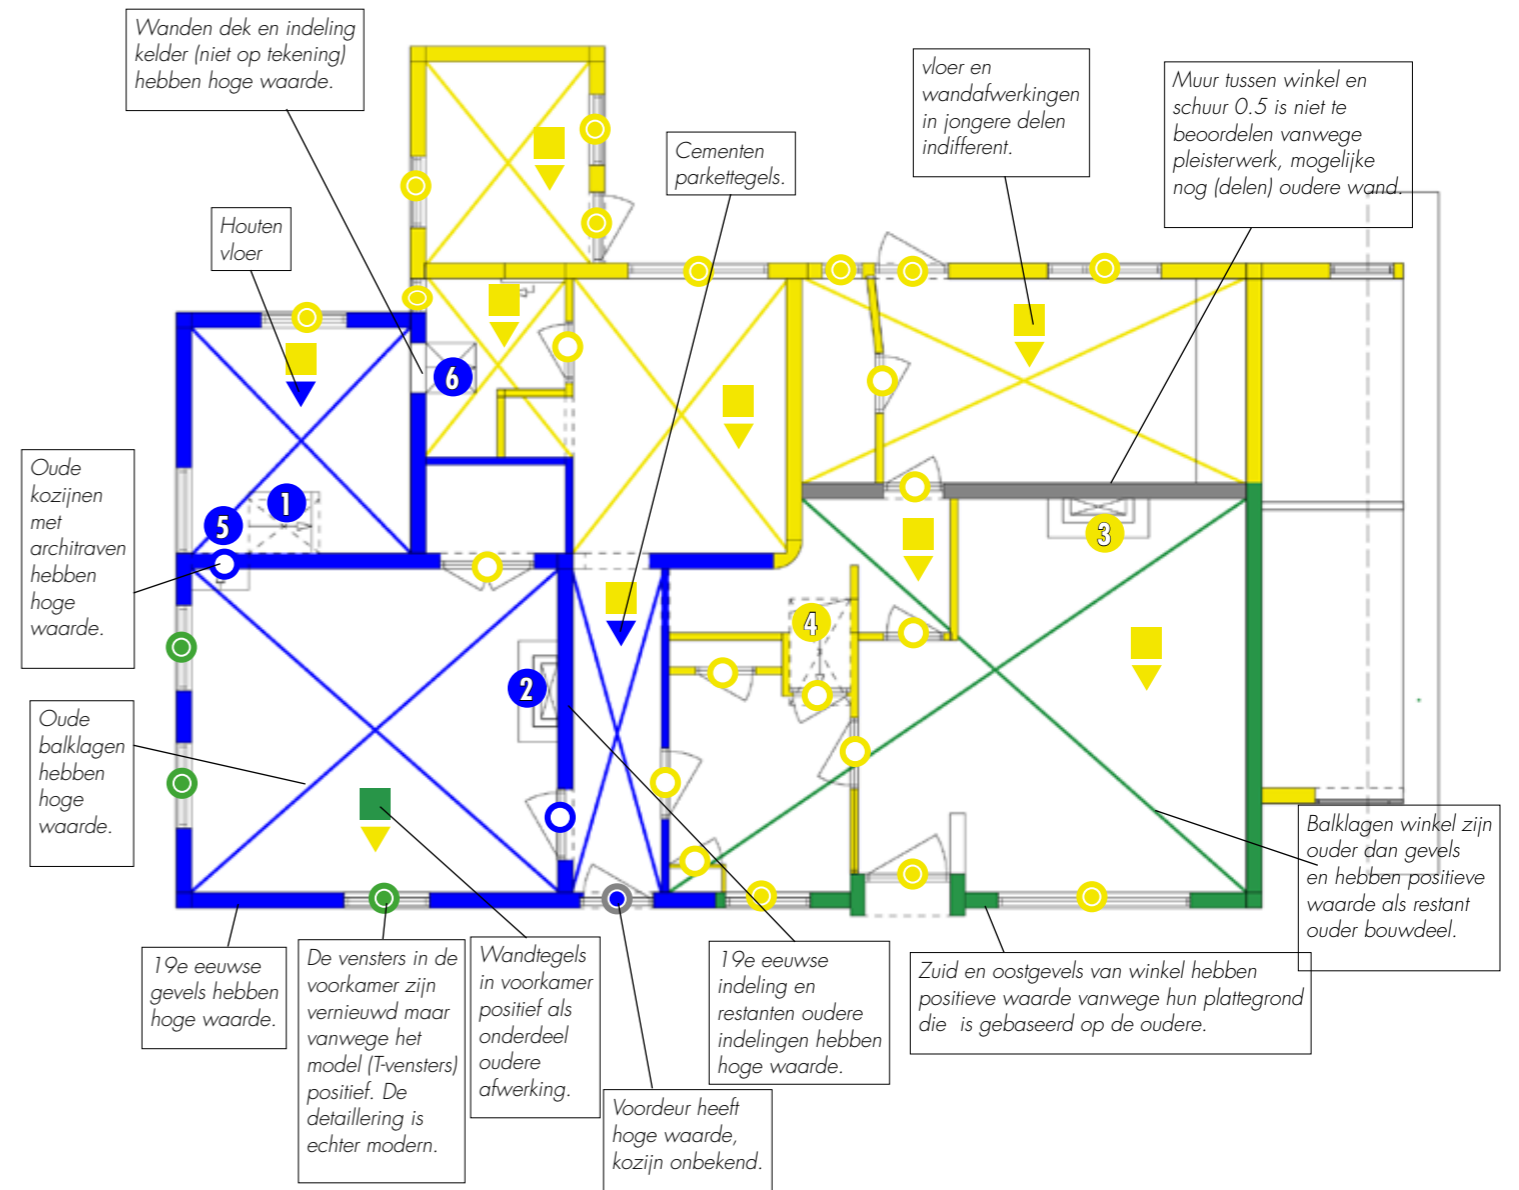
Wanden dek en indeling kelder (niet op tekening) hebben hoge waarde.

Houten vloer

Cementen parkettegels.

vloer en wandafwerkingen in jongere delen indifferent.

Muur tussen winkel en schuur 0.5 is niet te beoordelen vanwege pleisterwerk, mogelijke nog (delen) oudere wand.

Oude kozijnen met architraven hebben hoge waarde.

Oude balklagen hebben hoge waarde.

6

1

5

2

3

4

Balklagen winkel zijn ouder dan gevels en hebben positieve waarde als restant ouder bouwdeel.

19e eeuwse gevels hebben hoge waarde.

De vensters in de voorkamer zijn vernieuwd maar vanwege het model (T-vensters) positief. De detaillering is echter modern.

Wandtegels in voorkamer positief als onderdeel oudere afwerking.

Voordeur heeft hoge waarde, kozijn onbekend.

19e eeuwse indeling en restanten oudere indelingen hebben hoge waarde.

Zuid en oostgevels van winkel hebben positieve waarde vanwege hun plattegrond die is gebaseerd op de oudere.